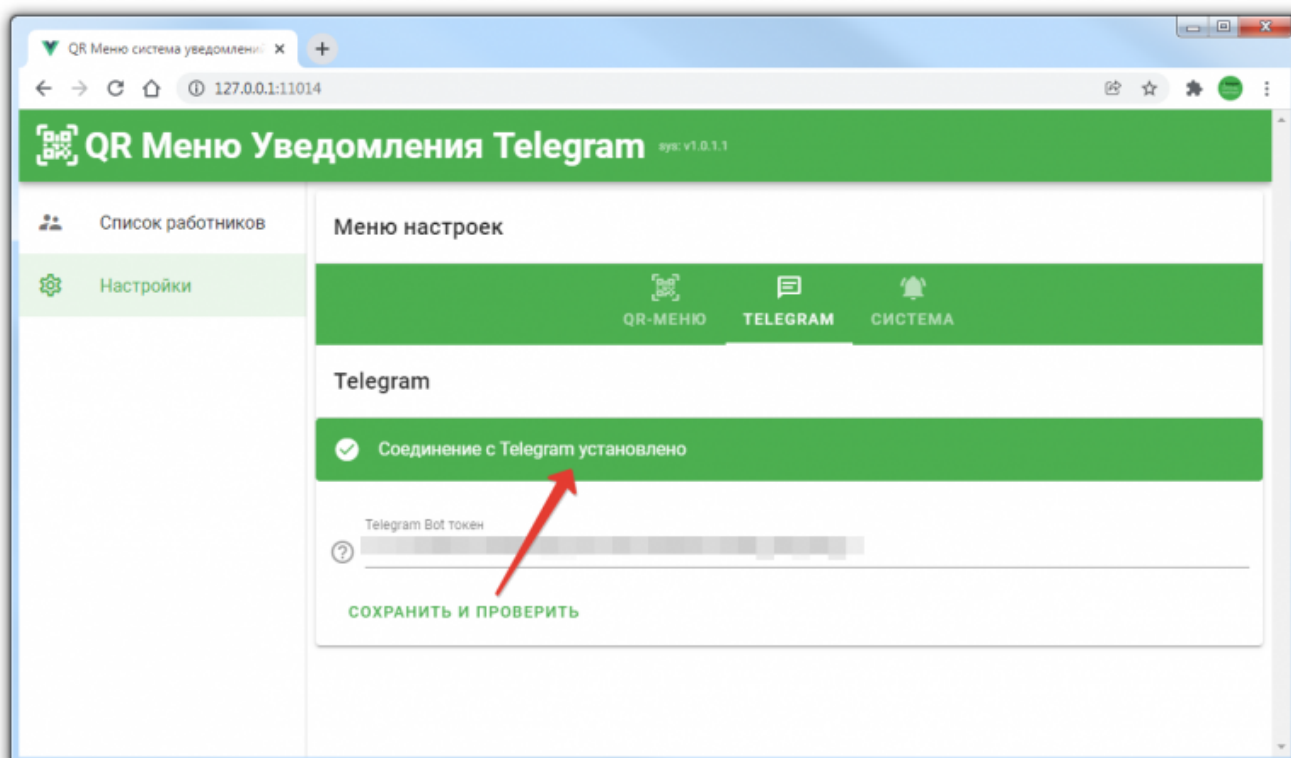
QR Меню система уведомлени ×

127.0.0.1:11014

QR Меню Уведомления Telegram sys: v1.0.1.1

Список работников

Настройки

Меню настроек

QR-МЕНЮ TELEGRAM СИСТЕМА

Telegram

Соединение с Telegram установлено

Telegram Bot токен

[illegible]

СОХРАНИТЬ И ПРОВЕРИТЬ